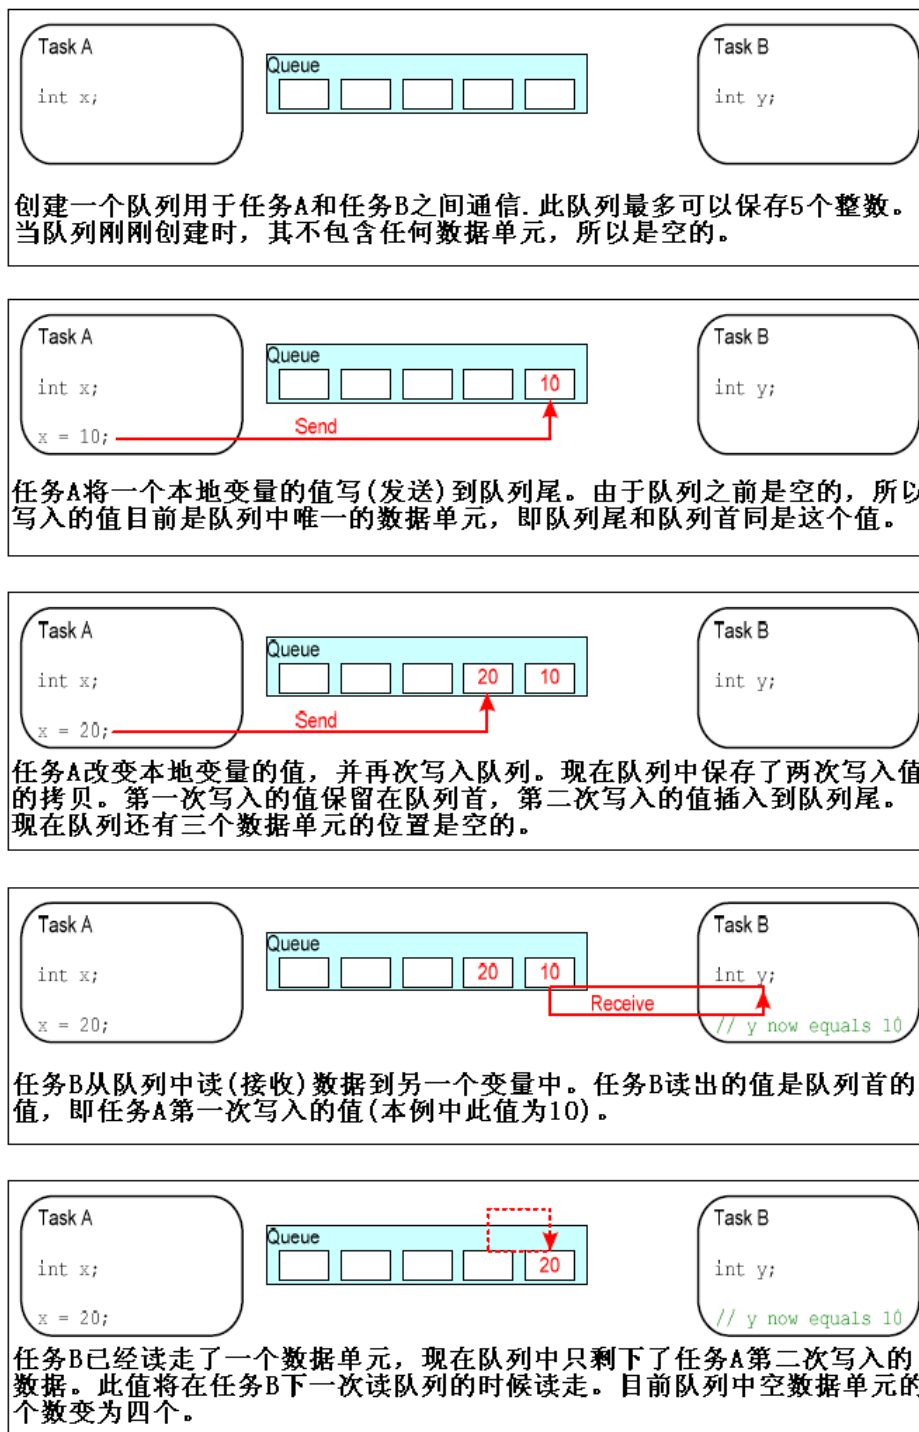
Task A
int x;

Queue

Task B
int y;

创建一个队列用于任务A和任务B之间通信.此队列最多可以保存5个整数。当队列刚刚创建时，其不包含任何数据单元，所以是空的。

Task A
int x;
x = 10;

Queue
10
Send

Task B
int y;

任务A将一个本地变量的值写(发送)到队列尾。由于队列之前是空的，所以写入的值目前是队列中唯一的数据单元，即队列尾和队列首同是这个值。

Task A
int x;
x = 20;

Queue
20
10
Send

Task B
int y;

任务A改变本地变量的值，并再次写入队列。现在队列中保存了两次写入值的拷贝。第一次写入的值保留在队列首，第二次写入的值插入到队列尾。现在队列还有三个数据单元的位置是空的。

Task A
int x;
x = 20;

Queue
20
10
Receive

Task B
int y;
// y now equals 10

任务B从队列中读(接收)数据到另一个变量中。任务B读出的值是队列首的值，即任务A第一次写入的值(本例中此值为10)。

Task A
int x;
x = 20;

Queue
20

Task B
int y;
// y now equals 10

任务B已经读走了一个数据单元，现在队列中只剩下了任务A第二次写入的数据。此值将在任务B下一次读队列的时候读走。目前队列中空数据单元的个数变为四个。